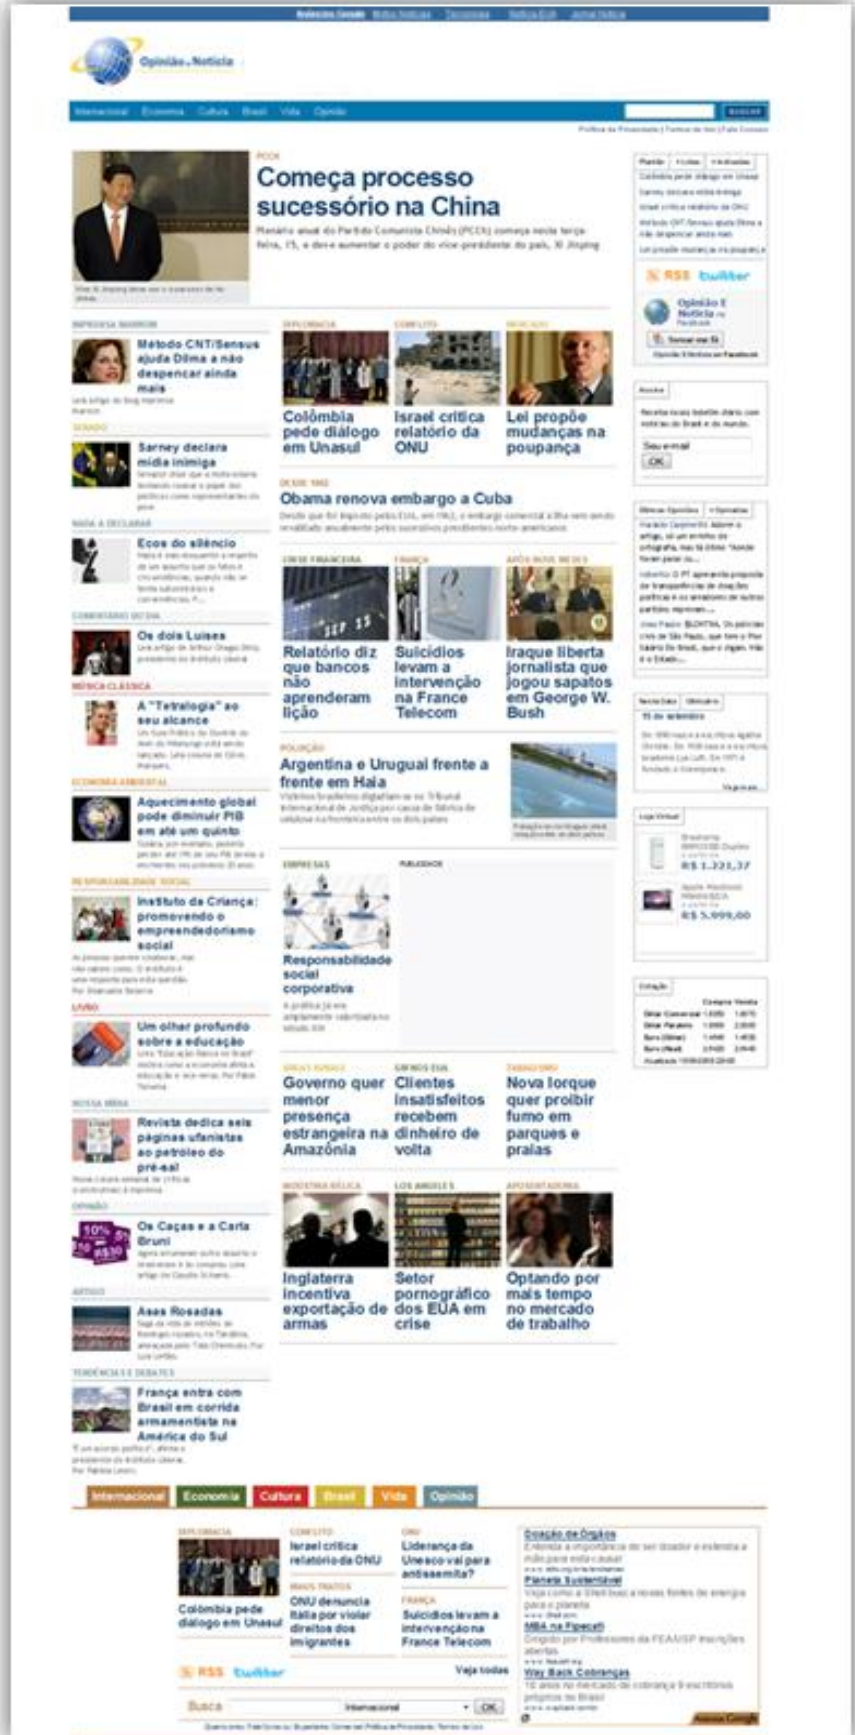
Opinião e Notícia

Internacional Economia Cultura Brasil Vida Opinião

BUSCAR

PCCh
Começa processo sucessório na China
Plenário atual do Partido Comunista Chinês (PCCh) começa nesta terça-feira, 15, e deve aumentar o poder do vice-presidente do país, Xi Jinping

Método CNT/Sensus ajuda Dilma a não despencar ainda mais

SENADO
Sarney declara mídia inimiga

NADA A DECLARAR
Ecos do silêncio

Os dois Luíses

MÚSICA CLÁSSICA
A "Tetralogia" ao seu alcance

ECONOMIA AMBIENTAL
Aquecimento global pode diminuir PIB em até um quinto

RESPONSABILIDADE SOCIAL
Instituto da Criança: promovendo o empreendedorismo social

LIVRO
Um olhar profundo sobre a educação

NOSSA MÍDIA
Revista dedica seis páginas ufanistas ao petróleo do pré-sal

OPINIÃO
Os Caças e a Carla Bruni

ARTIGO
Asas Rosadas

TENDÊNCIAS E DEBATES
França entra com Brasil em corrida armamentista na América do Sul

DIPLOMACIA
Colômbia pede diálogo em Unasul

CONFLITO
Israel critica relatório da ONU

POUPANÇA
Lei propõe mudanças na poupança

DESDE 1962
Obama renova embargo a Cuba

CRISE FINANCEIRA
Relatório diz que bancos não aprenderam lição

FRANÇA
Suicídios levam a intervenção na France Telecom

APÓS NOVE MESES
Iraque liberta jornalista que jogou sapatos em George W. Bush

POLUIÇÃO
Argentina e Uruguai frente a frente em Haia

EMPRESAS
Responsabilidade social corporativa

PUBLICIDADE

Governo quer menor presença estrangeira na Amazônia

Clientes insatisfeitos recebem dinheiro de volta

TABAGISMO
Nova Iorque quer proibir fumo em parques e praias

INDÚSTRIA BÉLICA
Inglaterra incentiva exportação de armas

LOS ANGELES
Setor pornográfico dos EUA em crise

APOSENTADORIA
Optando por mais tempo no mercado de trabalho

RSS twitter

Opinião E Notícia no Facebook

OK

R$ 1.321,37
R$ 5.999,00

Cotação

Internacional Economia Cultura Brasil Vida Opinião

DIPLOMACIA
Colômbia pede diálogo em Unasul

CONFLITO
Israel critica relatório da ONU

ONU
Liderança da Unesco vai para antissemita?

ONU denuncia Itália por violar direitos dos imigrantes

FRANÇA
Suicídios levam a intervenção na France Telecom

Doação de Órgãos
Planeta Sustentável
MBA na Fipecafi
Way Back Cobranças

RSS twitter
Veja todas

Busca
Internacional
OK